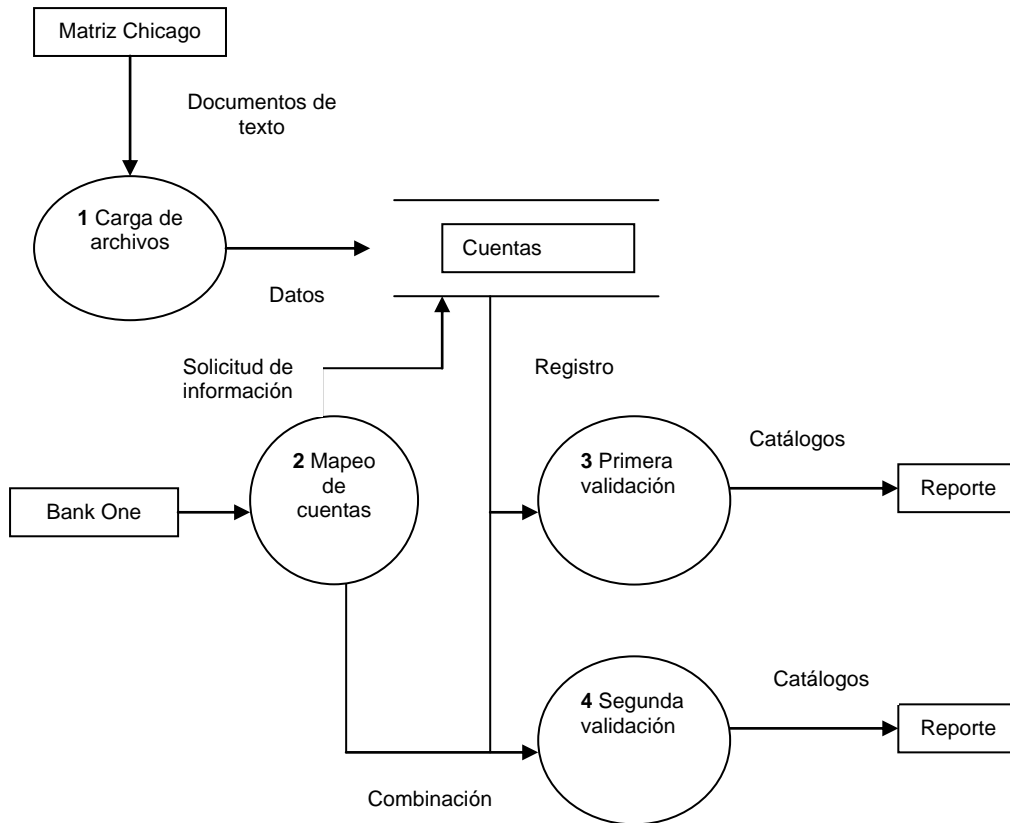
Matriz Chicago

Documentos de texto

**1** Carga de archivos

Cuentas

Datos

Solicitud de información

Registro

Catálogos

**2** Mapeo de cuentas

**3** Primera validación

Bank One

Reporte

Catálogos

**4** Segunda validación

Reporte

Combinación